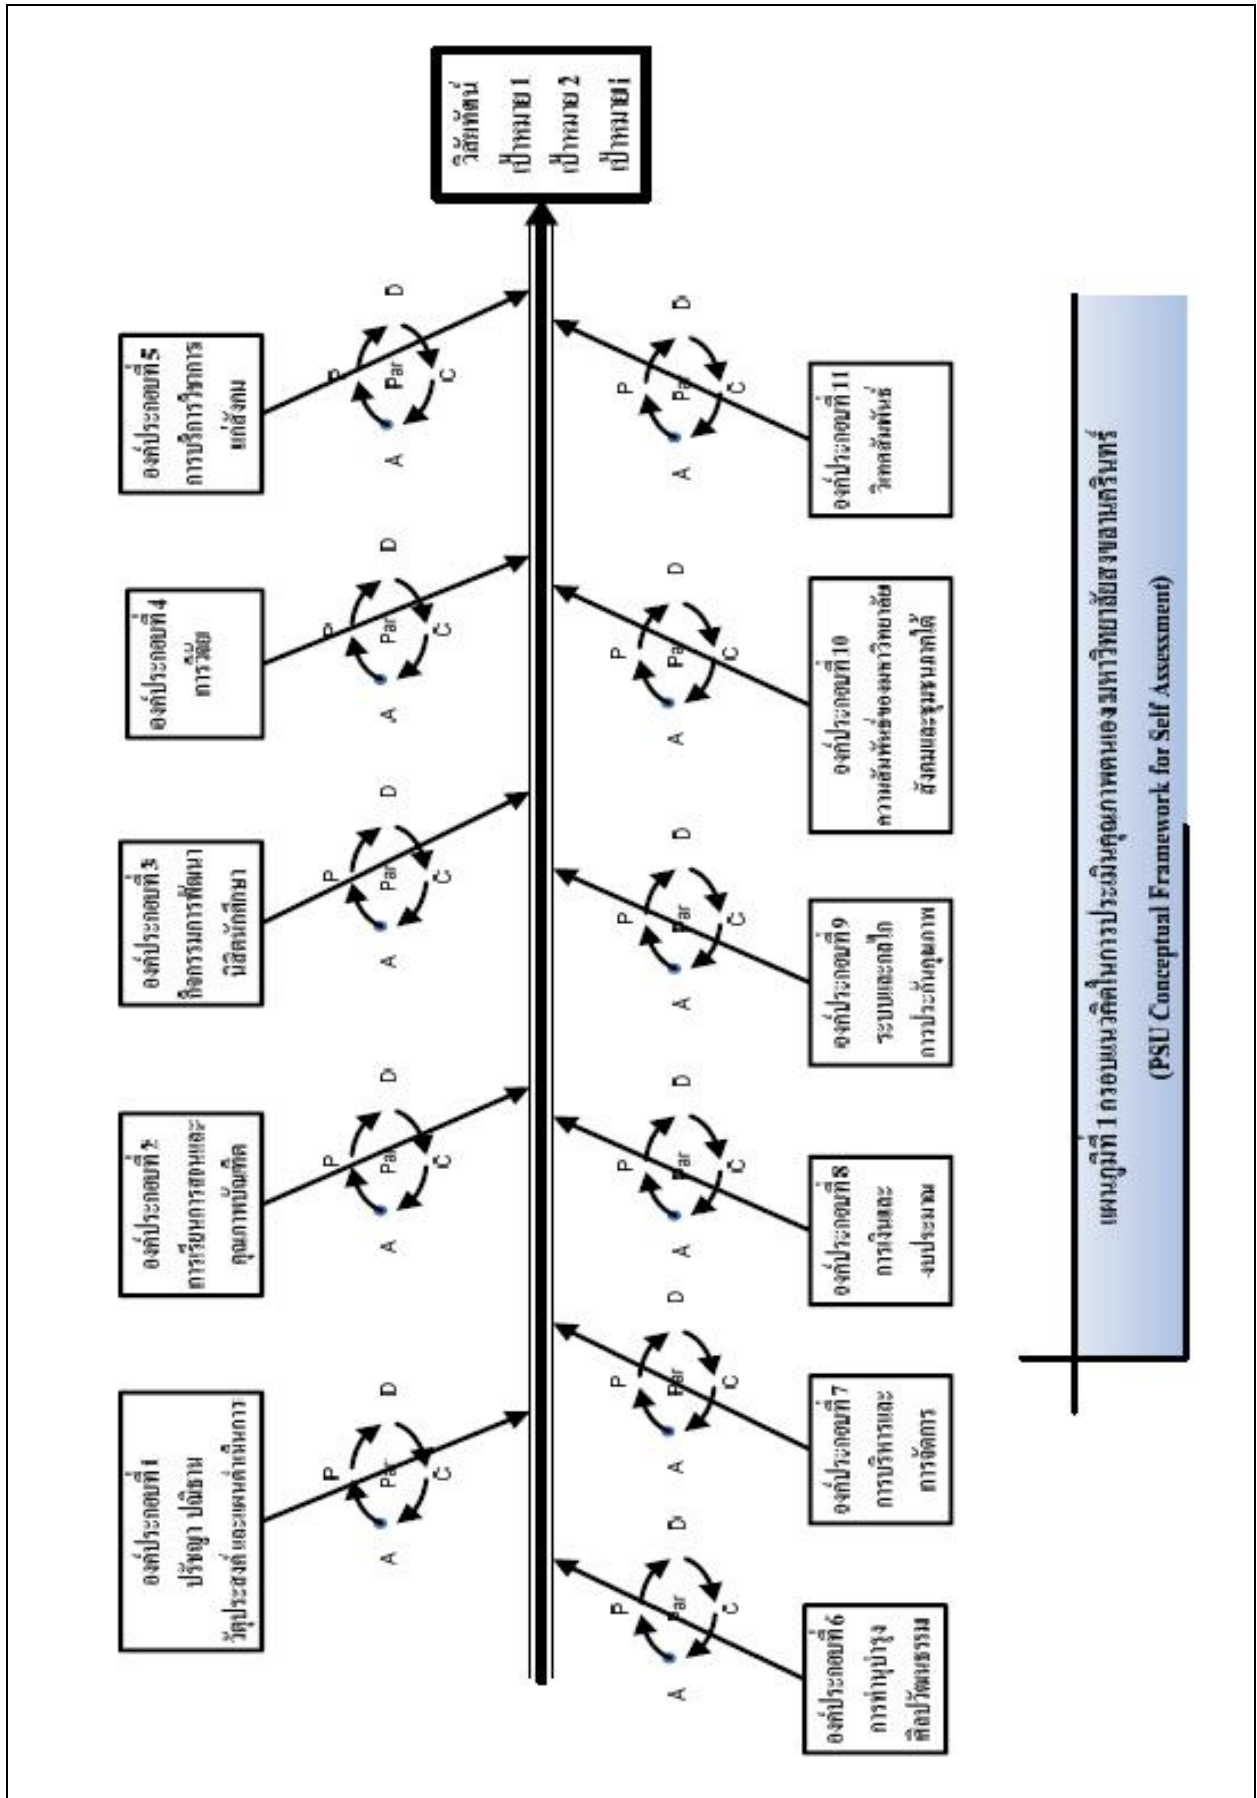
วิสัยทัศน์
เป้าหมาย 1
เป้าหมาย 2
เป้าหมาย i

องค์ประกอบที่ 1
ปรัชญา ปณิธาน
วัตถุประสงค์ และแผนดำเนินการ

องค์ประกอบที่ 2
การเรียนการสอนและคุณภาพบัณฑิต

องค์ประกอบที่ 3
กิจกรรมการพัฒนานิสิตนักศึกษา

องค์ประกอบที่ 4
การวิจัย

องค์ประกอบที่ 5
การบริการวิชาการแก่สังคม

องค์ประกอบที่ 6
การทำนุบำรุงศิลปวัฒนธรรม

องค์ประกอบที่ 7
การบริหารและการจัดการ

องค์ประกอบที่ 8
การเงินและงบประมาณ

องค์ประกอบที่ 9
ระบบและกลไกการประกันคุณภาพ

องค์ประกอบที่ 10
ความสัมพันธ์ของมหาวิทยาลัยสังคมและชุมชนภาคใต้

องค์ประกอบที่ 11
วิเทศสัมพันธ์

P D C A Par
P D C A Par
P D C A Par
P D C A Par
P D C A Par
P D C A Par
P D C A Par
P D C A Par
P D C A Par
P D C A Par
P D C A Par

แผนภูมิที่ 1 กรอบแนวคิดในการประเมินคุณภาพตนเองมหาวิทยาลัยสงขลานครินทร์
(PSU Conceptual Framework for Self Assessment)